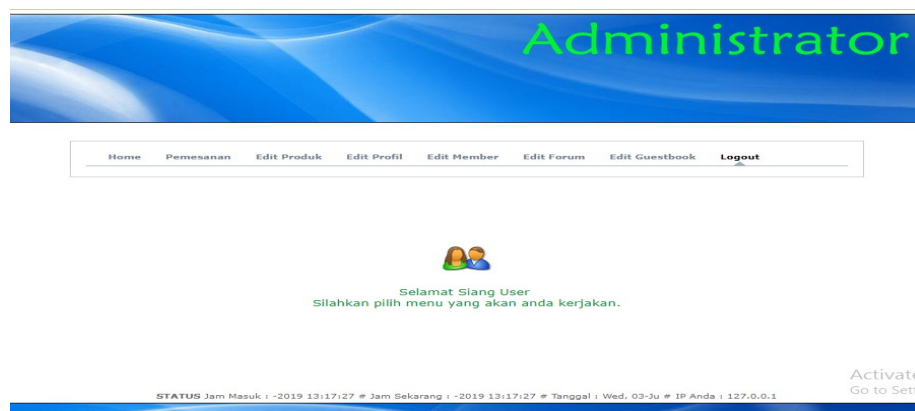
Administrator

Home Pemesanan Edit Produk Edit Profil Edit Member Edit Forum Edit Guestbook Logout

Selamat Siang User
Silahkan pilih menu yang akan anda kerjakan.

Activate
Go to Set

STATUS Jam Masuk : -2019 13:17:27 # Jam Sekarang : -2019 13:17:27 # Tanggal : Wed, 03-Ju # IP Anda : 127.0.0.1